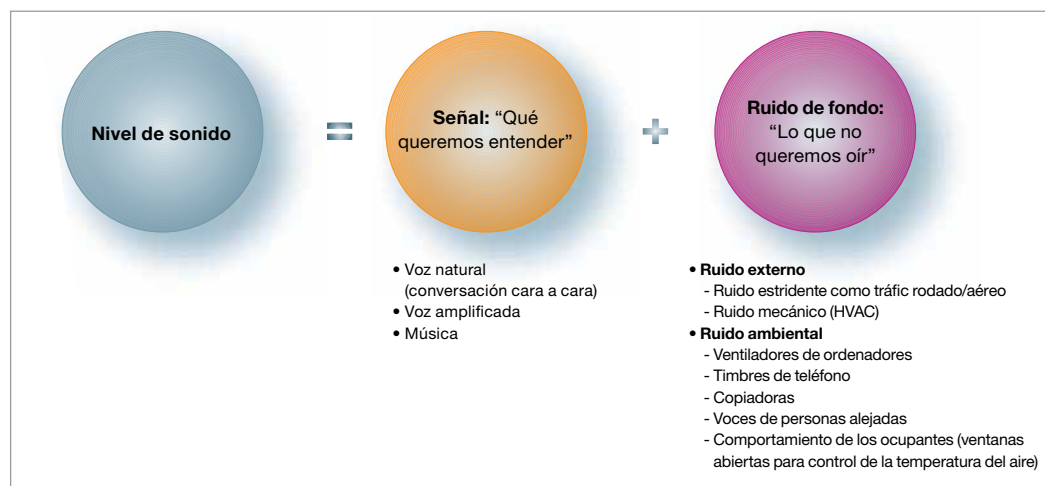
Nivel de sonido

=

**Señal:** “Qué queremos entender”

+

**Ruido de fondo:** “Lo que no queremos oír”

• Voz natural (conversación cara a cara)
• Voz amplificada
• Música

• **Ruido externo**
- Ruido estridente como tráfic rodado/aéreo
- Ruido mecánico (HVAC)
• **Ruido ambiental**
- Ventiladores de ordenadores
- Timbres de teléfono
- Copiadoras
- Voces de personas alejadas
- Comportamiento de los ocupantes (ventanas abiertas para control de la temperatura del aire)